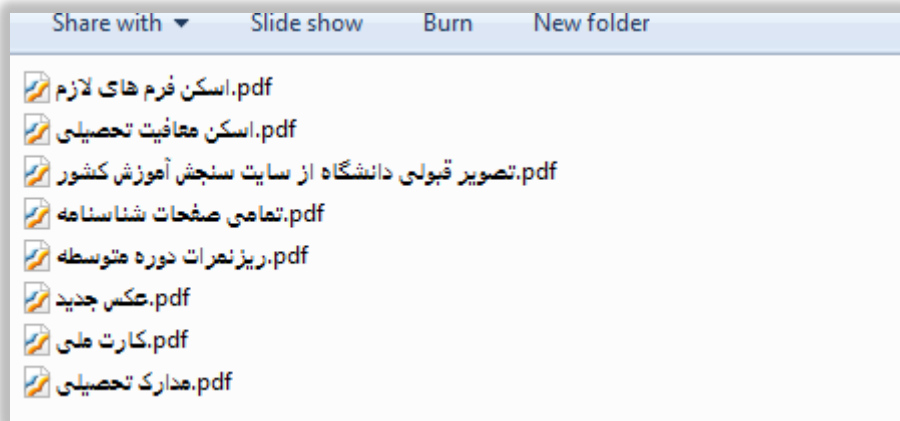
Share with ▾  Slide show  Burn  New folder

اسکن فرم های لازم.pdf
اسکن معافیت تحصیلی.pdf
تصویر قبولی دانشگاه از سایت سنجش آموزش کشور.pdf
تمامی صفحات شناسنامه.pdf
ریزنمرات دوره متوسطه.pdf
عکس جدید.pdf
کارت ملی.pdf
مدارک تحصیلی.pdf